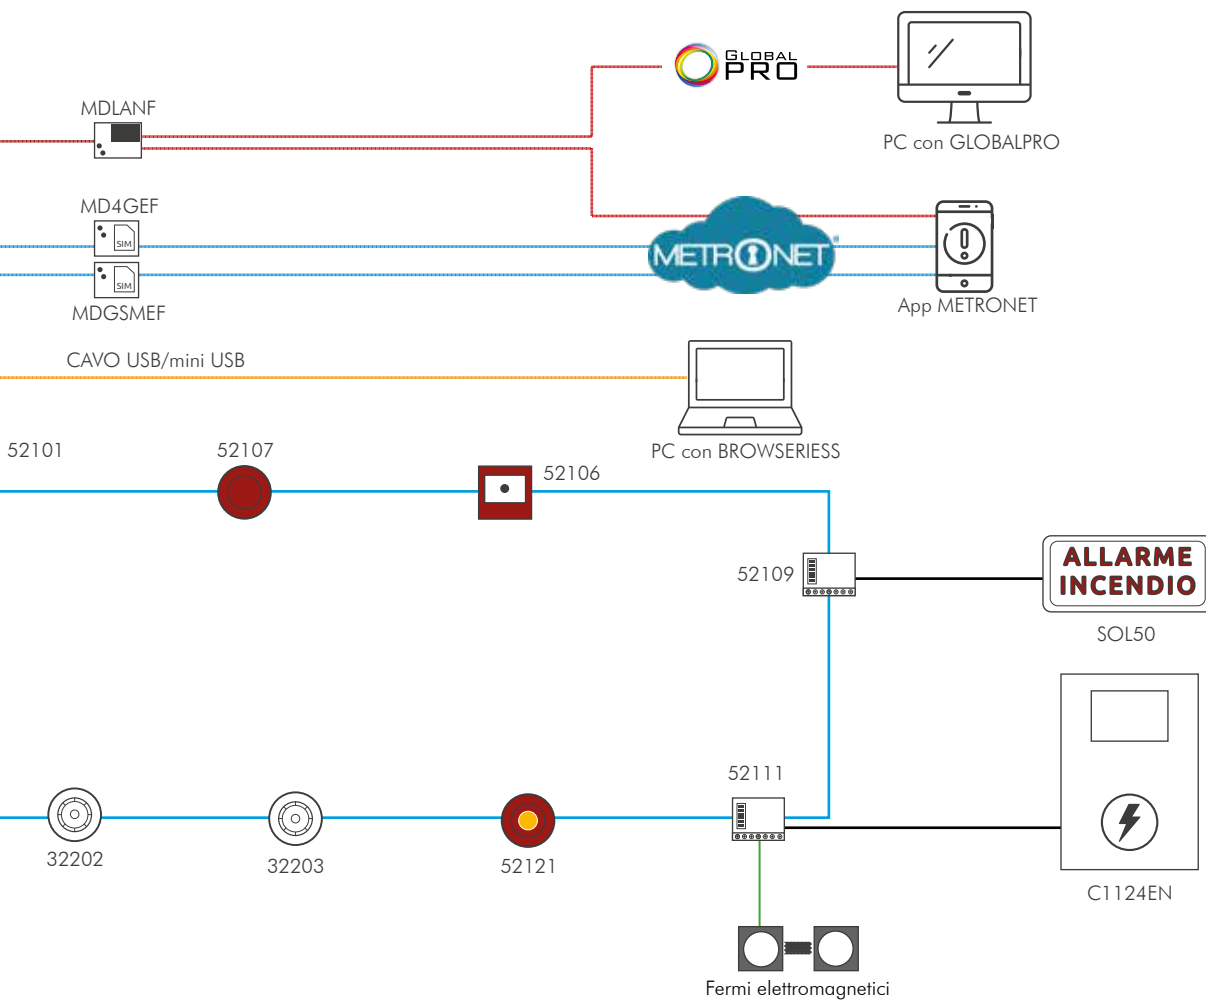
GLOBAL PRO

PC con GLOBALPRO

MDLANF

MD4GEF

SIM

SIM

MDGSMEF

METRONET

App METRONET

CAVO USB/mini USB

PC con BROWSERIESS

52101

52107

52106

52109

ALLARME INCENDIO

SOL50

52111

32202

32203

52121

C1124EN

Fermi elettromagnetici